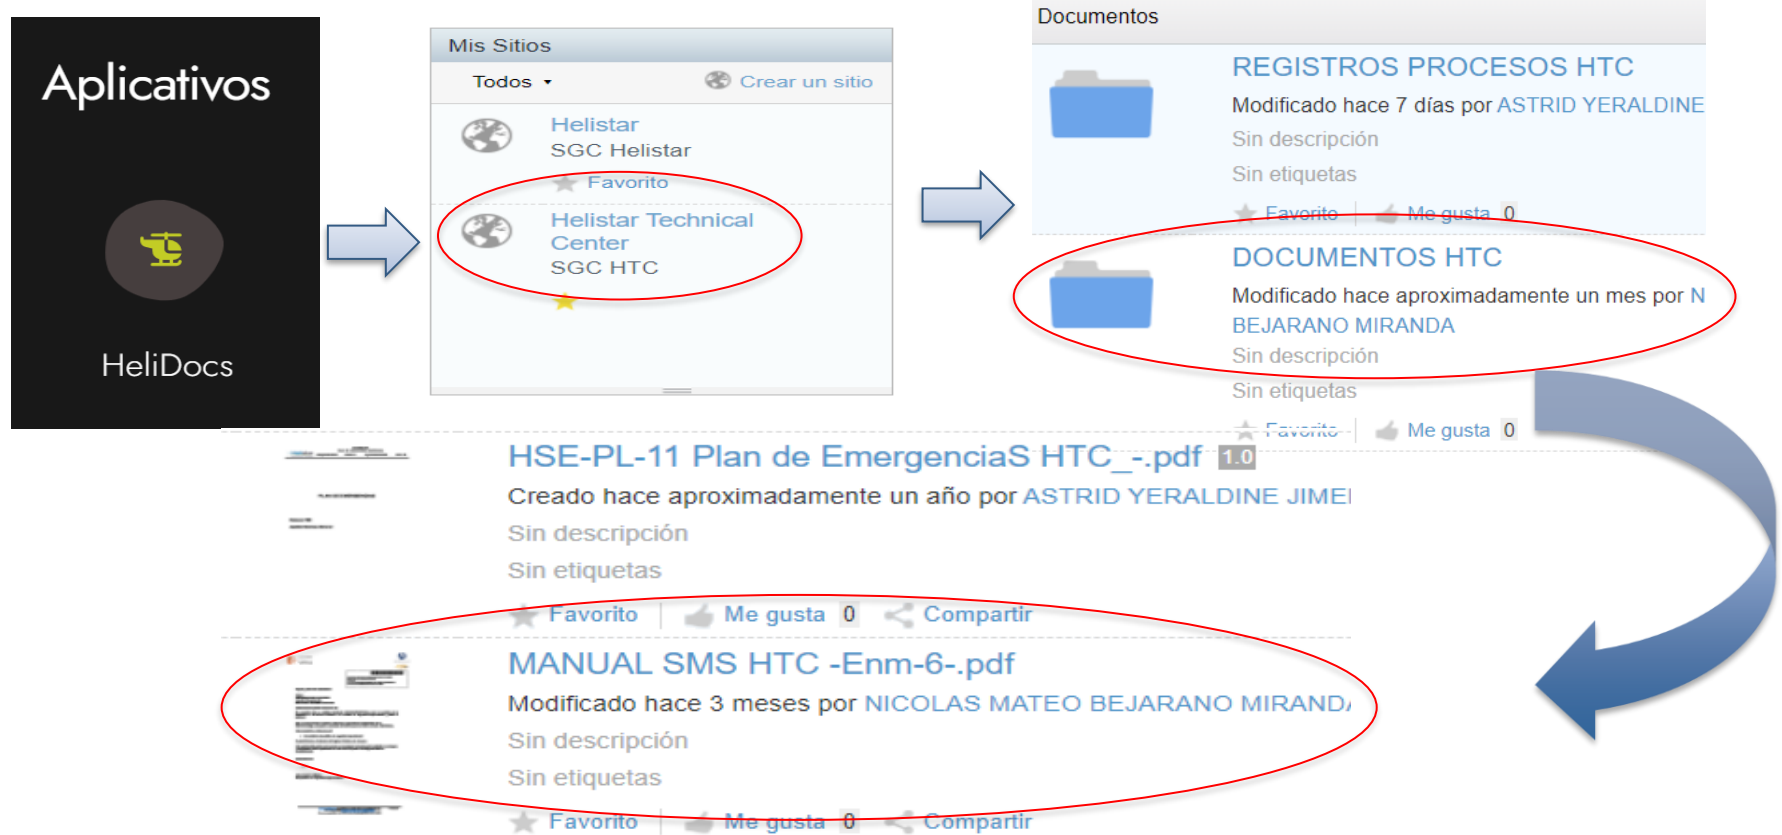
Aplicativos

HeliDocs

Mis Sitios

Todos ▾

Crear un sitio

Helistar
SGC Helistar
Favorito

Helistar Technical Center
SGC HTC

Documentos

REGISTROS PROCESOS HTC
Modificado hace 7 días por ASTRID YERALDINE
Sin descripción
Sin etiquetas
Favorito | Me gusta 0

DOCUMENTOS HTC
Modificado hace aproximadamente un mes por N BEJARANO MIRANDA
Sin descripción
Sin etiquetas
Favorito | Me gusta 0

HSE-PL-11 Plan de EmergenciaS HTC_-.pdf 1.0
Creado hace aproximadamente un año por ASTRID YERALDINE JIMEI
Sin descripción
Sin etiquetas
Favorito | Me gusta 0 Compartir

MANUAL SMS HTC -Enm-6-.pdf
Modificado hace 3 meses por NICOLAS MATEO BEJARANO MIRAND
Sin descripción
Sin etiquetas
Favorito | Me gusta 0 Compartir